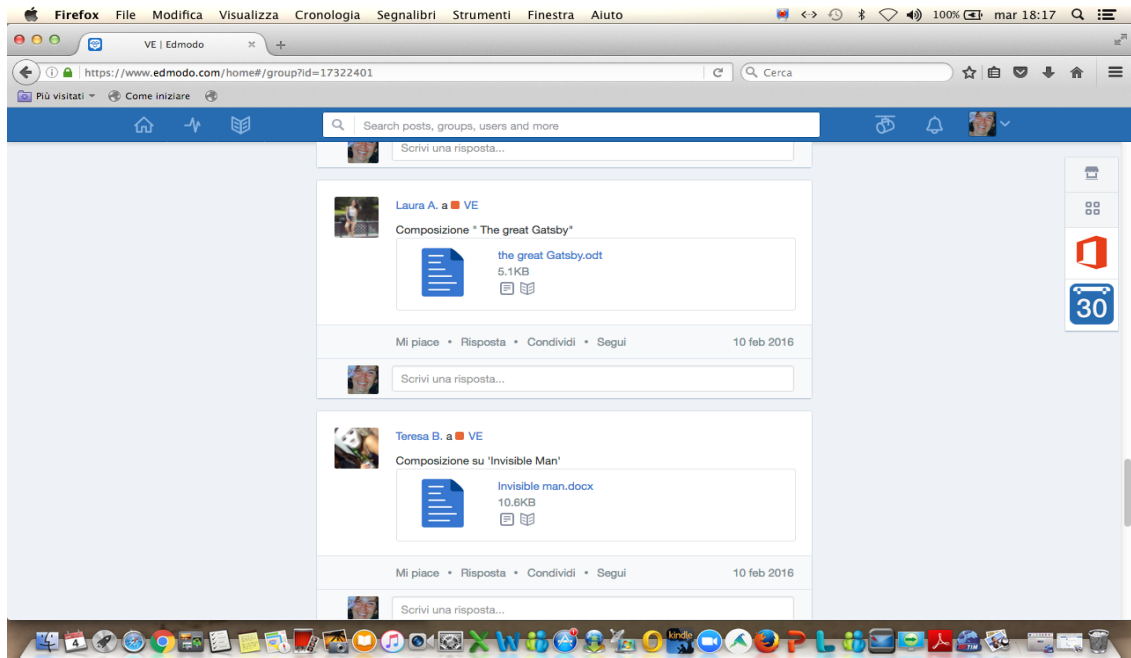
Firefox File Modifica Visualizza Cronologia Segnalibri Strumenti Finestra Aiuto
100% mar 18:17

VE | Edmodo

https://www.edmodo.com/home#/group?id=17322401

Cerca

Più visitati Come iniziare

Search posts, groups, users and more

Scrivi una risposta...

Laura A. a VE

Composizione " The great Gatsby"

the great Gatsby.odt
5.1KB

Mi piace • Risposta • Condividi • Segui 10 feb 2016

Scrivi una risposta...

Teresa B. a VE

Composizione su 'Invisible Man'

Invisible man.docx
10.6KB

Mi piace • Risposta • Condividi • Segui 10 feb 2016

Scrivi una risposta...

30

4

kindle